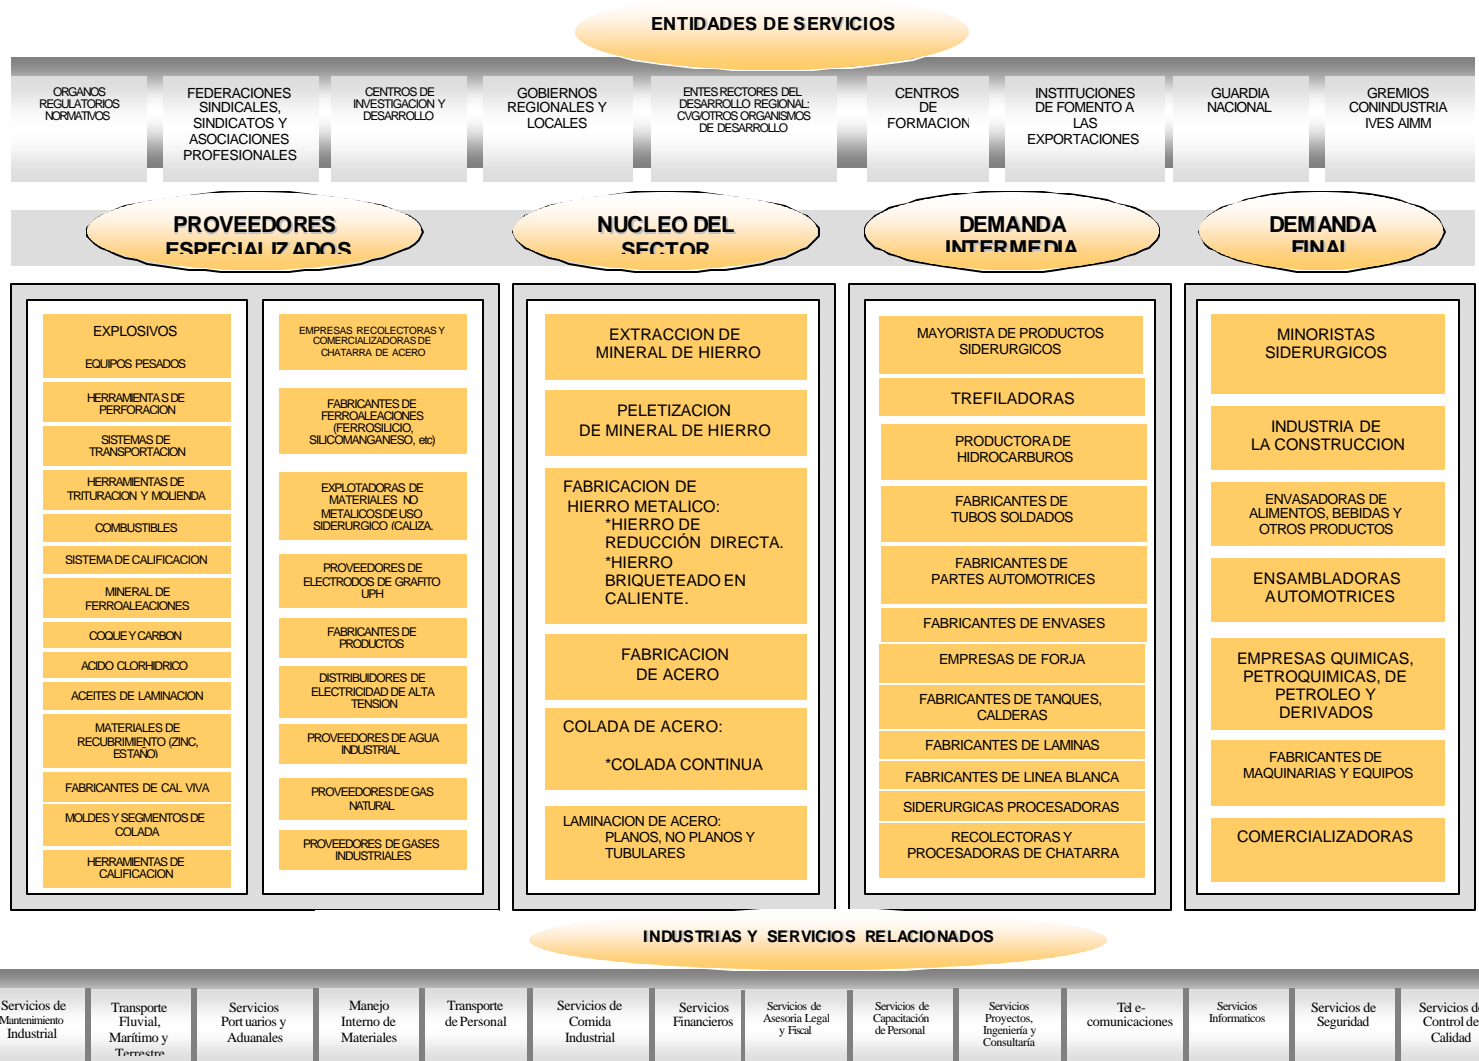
ENTIDADES DE SERVICIOS

ORGANOS REGULATORIOS NORMATIVOS

FEDERACIONES SINDICALES, SINDICATOS Y ASOCIACIONES PROFESIONALES

CENTROS DE INVESTIGACION Y DESARROLLO

GOBIERNOS REGIONALES Y LOCALES

ENTES RECTORES DEL DESARROLLO REGIONAL: CVG/OTROS ORGANISMOS DE DESARROLLO

CENTROS DE FORMACION

INSTITUCIONES DE FOMENTO A LAS EXPORTACIONES

GUARDIA NACIONAL

GREMIOS CONINDUSTRIA IVES AIMM

PROVEEDORES ESPECIALIZADOS

NUCLEO DEL SECTOR

DEMANDA INTERMEDIA

DEMANDA FINAL

EXPLOSIVOS

EQUIPOS PESADOS

HERRAMIENTAS DE PERFORACION

SISTEMAS DE TRANSPORTACION

HERRAMIENTAS DE TRITURACION Y MOLIENDA

COMBUSTIBLES

SISTEMA DE CALIFICACION

MINERAL DE FERROALEACIONES

COQUE Y CARBON

ACIDO CLORHIDRICO

ACEITES DE LAMINACION

MATERIALES DE RECUBRIMIENTO (ZINC, ESTAÑO)

FABRICANTES DE CAL VIVA

MOLDES Y SEGMENTOS DE COLADA

HERRAMIENTAS DE CALIFICACION

EMPRESAS RECOLECTORAS Y COMERCIALIZADORAS DE CHATARRA DE ACERO

FABRICANTES DE FERROALEACIONES (FERROSILICIO, SILICOMANGANESO, etc)

EXPLOTADORAS DE MATERIALES NO METALICOS DE USO SIDERURGICO (CALIZA.

PROVEEDORES DE ELECTRODOS DE GRAFITO UPH

FABRICANTES DE PRODUCTOS

DISTRIBUIDORES DE ELECTRICIDAD DE ALTA TENSION

PROVEEDORES DE AGUA INDUSTRIAL

PROVEEDORES DE GAS NATURAL

PROVEEDORES DE GASES INDUSTRIALES

EXTRACCION DE MINERAL DE HIERRO

PELETIZACION DE MINERAL DE HIERRO

FABRICACION DE HIERRO METALICO:
*HIERRO DE REDUCCIÓN DIRECTA.
*HIERRO BRIQUETEADO EN CALIENTE.

FABRICACION DE ACERO

COLADA DE ACERO:
*COLADA CONTINUA

LAMINACION DE ACERO: PLANOS, NO PLANOS Y TUBULARES

MAYORISTA DE PRODUCTOS SIDERURGICOS

TREFILADORAS

PRODUCTORA DE HIDROCARBUROS

FABRICANTES DE TUBOS SOLDADOS

FABRICANTES DE PARTES AUTOMOTRICES

FABRICANTES DE ENVASES

EMPRESAS DE FORJA

FABRICANTES DE TANQUES, CALDERAS

FABRICANTES DE LAMINAS

FABRICANTES DE LINEA BLANCA

SIDERURGICAS PROCESADORAS

RECOLECTORAS Y PROCESADORAS DE CHATARRA

MINORISTAS SIDERURGICOS

INDUSTRIA DE LA CONSTRUCCION

ENVASADORAS DE ALIMENTOS, BEBIDAS Y OTROS PRODUCTOS

ENSAMBLADORAS AUTOMOTRICES

EMPRESAS QUIMICAS, PETROQUIMICAS, DE PETROLEO Y DERIVADOS

FABRICANTES DE MAQUINARIAS Y EQUIPOS

COMERCIALIZADORAS

INDUSTRIAS Y SERVICIOS RELACIONADOS

Servicios de Mantenimiento Industrial

Transporte Fluvial, Marítimo y Terrestre

Servicios Portuarios y Aduanales

Manejo Interno de Materiales

Transporte de Personal

Servicios de Comida Industrial

Servicios Financieros

Servicios de Asesoria Legal y Fiscal

Servicios de Capacitación de Personal

Servicios Proyectos, Ingeniería y Consultaría

Tel e-comunicaciones

Servicios Informaticos

Servicios de Seguridad

Servicios d Control de Calidad